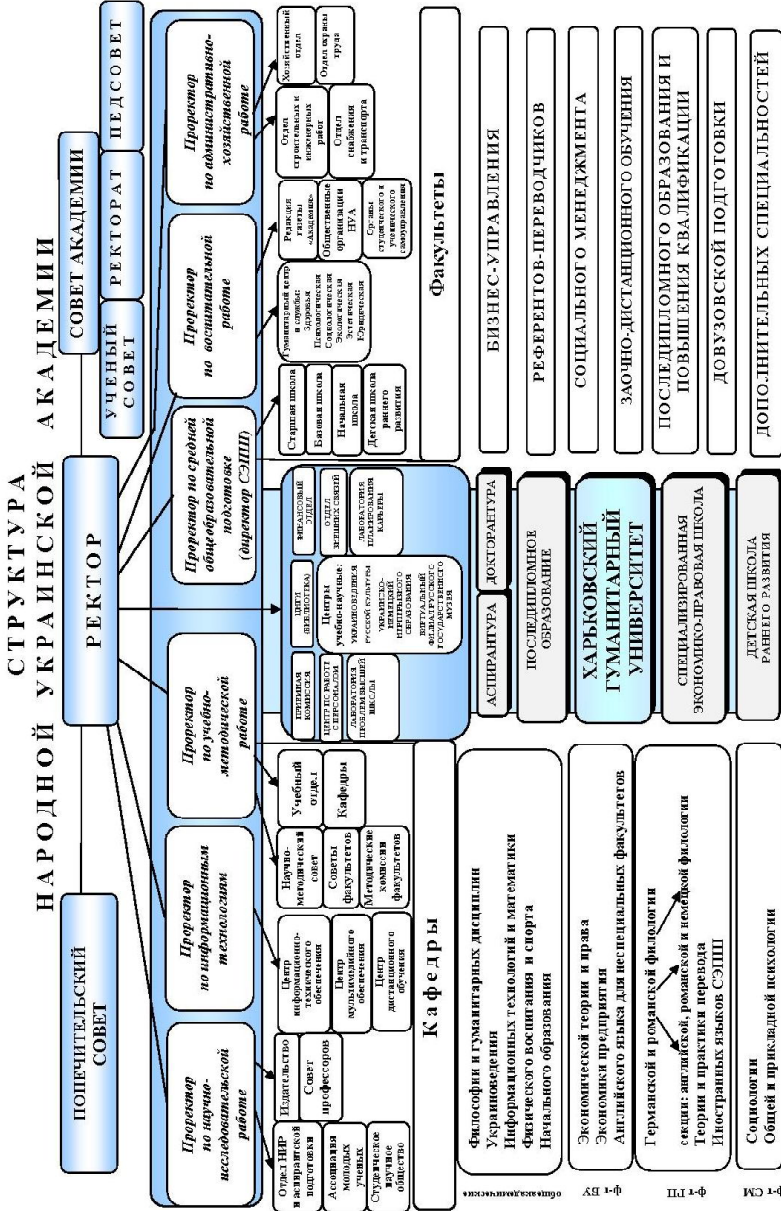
СТРУКТУРА
НАРОДНОЙ УКРАИНСКОЙ АКАДЕМИИ

СОВЕТ АКАДЕМИИ

УЧЕНЫЙ СОВЕТ

РЕКТОРАТ

ПЕДСОВЕТ

ПОПЕЧИТЕЛЬСКИЙ СОВЕТ

РЕКТОР

Проректор по научно-исследовательской работе

Проректор по информационным технологиям

Проректор по учебно-методической работе

Проректор по средней общеобразовательной подготовке (директор СЭПШ)

Проректор по воспитательной работе

Проректор по административно-хозяйственной работе

Отдел НИР и аспирантской подготовки

Ассоциация молодых ученых

Студенческое научное общество

Издательство

Совет профессоров

Центр информационно-технического обеспечения

Центр мультимедийного обеспечения

Центр дистанционного обучения

Научно-методический совет

Советы факультетов

Методические комиссии факультетов

Учебный отдел

Кафедры

Приемная комиссия

Центр по работе с персоналом

Лаборатория проблем высшей школы

Центр (библиотека)

Центры учебно-научные: украиноведения, русской культуры, украинско-немецкий, центр открытого образования

Виртуальный филиал Русского государственного музея

Финансовый отдел

Отдел внешних связей

Лаборатория планирования карьеры

Старшая школа

Базовая школа

Начальная школа

Детская школа раннего развития

Гуманитарный центр и службы: Здоровья, Психологическая, Социологическая, Экологическая, Эстетическая, Юридическая

Редакция газеты «Академия»

Общественные организации НУА

Органы студенческого и ученического самоуправления

Отдел строительных и инженерных работ

Отдел снабжения и транспорта

Хозяйственный отдел

Отдел охраны труда

Факультеты

БИЗНЕС-УПРАВЛЕНИЯ

РЕФЕРЕНТОВ-ПЕРЕВОДЧИКОВ

СОЦИАЛЬНОГО МЕНЕДЖМЕНТА

ЗАОЧНО-ДИСТАНЦИОННОГО ОБУЧЕНИЯ

ПОСЛЕДИПЛОМНОГО ОБРАЗОВАНИЯ И ПОВЫШЕНИЯ КВАЛИФИКАЦИИ

ДОВУЗОВСКОЙ ПОДГОТОВКИ

ДОПОЛНИТЕЛЬНЫХ СПЕЦИАЛЬНОСТЕЙ

АСПИРАНТУРА

ДОКТОРАНТУРА

ПОСЛЕДИПЛОМНОЕ ОБРАЗОВАНИЕ

ХАРЬКОВСКИЙ ГУМАНИТАРНЫЙ УНИВЕРСИТЕТ

СПЕЦИАЛИЗИРОВАННАЯ ЭКОНОМИКО-ПРАВОВАЯ ШКОЛА

ДЕТСКАЯ ШКОЛА РАННЕГО РАЗВИТИЯ

Кафедры

общеакадемические

Философии и гуманитарных дисциплин
Украиноведения
Информационных технологий и математики
Физического воспитания и спорта
Начального образования

ф-т БУ

Экономической теории и права
Экономики предприятия
Английского языка для неспециальных факультетов

ф-т РП

Германской и романской филологии
секции: английской, романской и немецкой филологии
Теории и практики перевода
Иностранных языков СЭПШ

ф-т СМ

Социологии
Общей и прикладной психологии